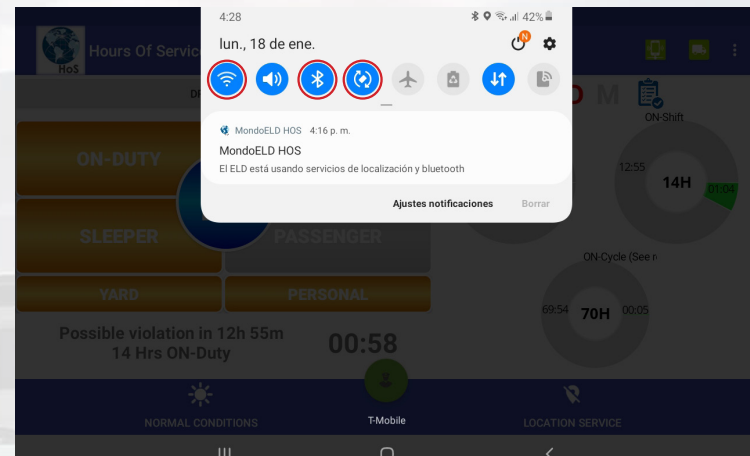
4:28
42%
lun., 18 de ene.
N
Hours Of Service
HoS
MondoELD HOS 4:16 p. m.
MondoELD HOS
El ELD está usando servicios de localización y bluetooth
Ajustes notificaciones
Borrar
D
M
ON-Shift
ON-DUTY
12:55
14H
01:04
SLEEPER
PASSENGER
ON-Cycle (See n
YARD
PERSONAL
69:54
70H
00:05
Possible violation in 12h 55m
14 Hrs ON-Duty
00:58
NORMAL CONDITIONS
T-Mobile
LOCATION SERVICE